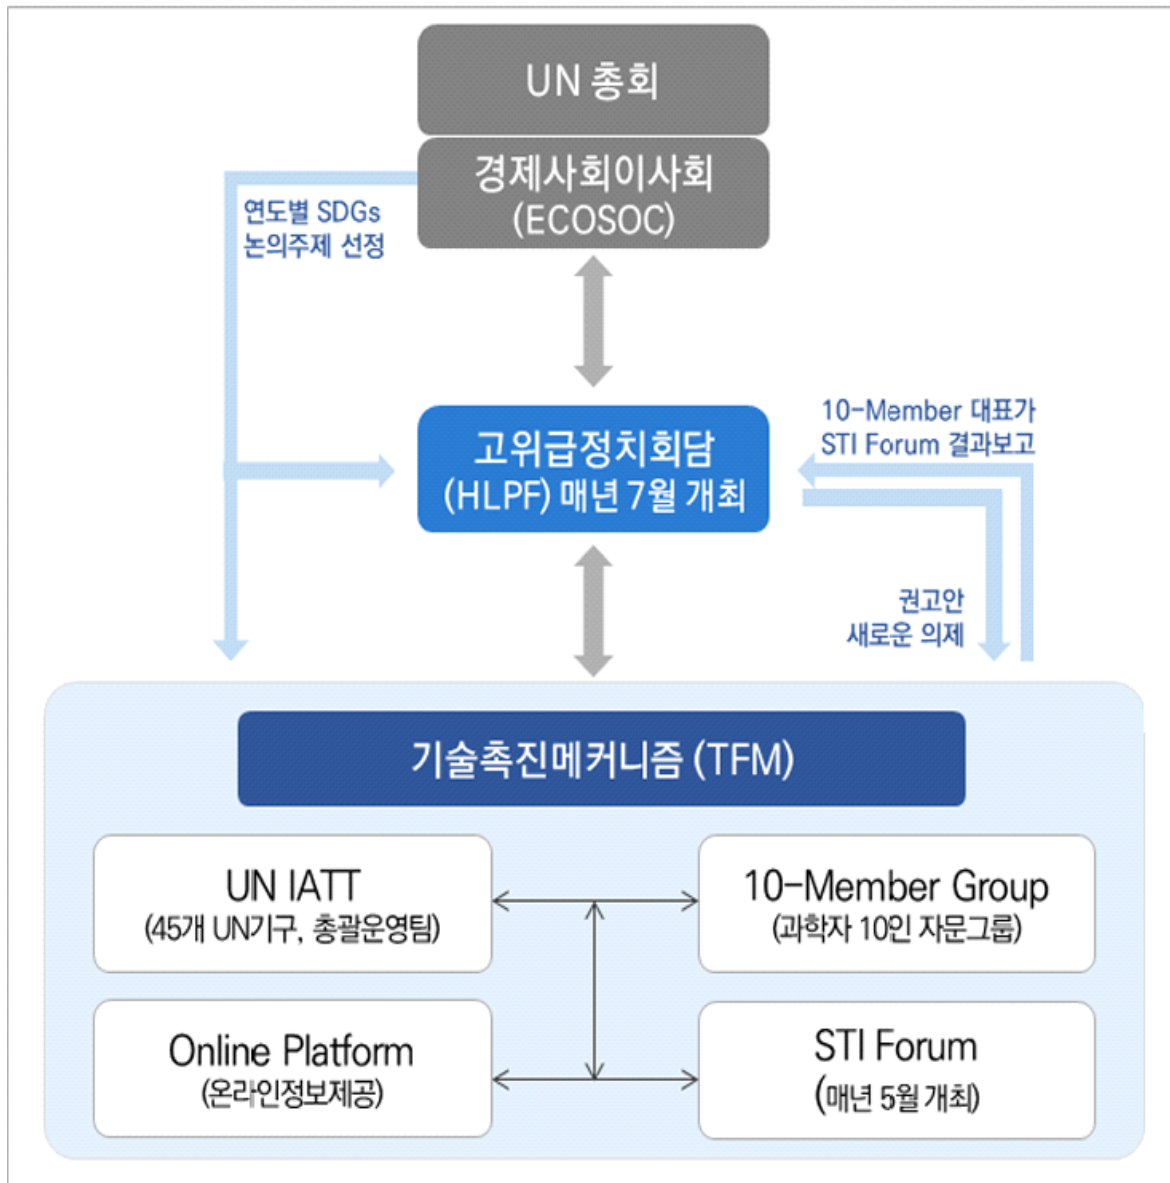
UN 총회

경제사회이사회
(ECOSOC)

연도별 SDGs
논의주제 선정

고위급정치회담
(HLPF) 매년 7월 개최

10-Member 대표가
STI Forum 결과보고

권고안
새로운 의제

기술촉진메커니즘 (TFM)

UN IATT
(45개 UN기구, 총괄운영팀)

10-Member Group
(과학자 10인 자문그룹)

Online Platform
(온라인정보제공)

STI Forum
(매년 5월 개최)